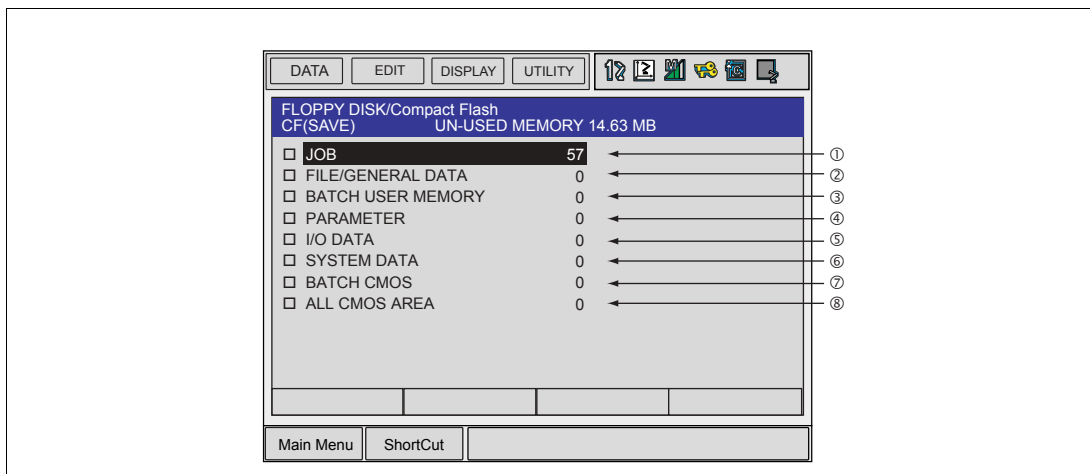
DATA EDIT DISPLAY UTILITY

FLOPPY DISK/Compact Flash
CF(SAVE) UN-USED MEMORY 14.63 MB

| | | | |
|---|---|---|---|
| ☐ | JOB | 57 | ① |
| ☐ | FILE/GENERAL DATA | 0 | ② |
| ☐ | BATCH USER MEMORY | 0 | ③ |
| ☐ | PARAMETER | 0 | ④ |
| ☐ | I/O DATA | 0 | ⑤ |
| ☐ | SYSTEM DATA | 0 | ⑥ |
| ☐ | BATCH CMOS | 0 | ⑦ |
| ☐ | ALL CMOS AREA | 0 | ⑧ |

Main Menu ShortCut